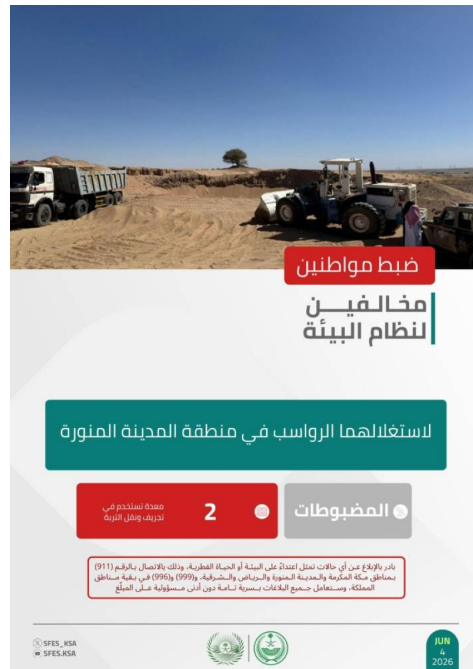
ضبط مواطنين

مخالفين لنظام البيئة

لاستغلالهما الرواسب في منطقة المدينة المنورة

المضبوطات

2

معدة تستخدم في تجريف ونقل التربة

بادر بالإبلاغ عن أي حالات تمثل اعتداءً على البيئة أو الحياة الفطرية، وذلك بالاتصال بالرقم (911) بمناطق مكة المكرمة والمدينة المنورة والرياض والشرقية، و(999) و(996) في بقية مناطق المملكة، وستعامل جميع البلاغات بسرية تامة دون أدنى مسؤولية على المبلّغ

SFES_KSA
SFES.KSA

JUN
4
2026